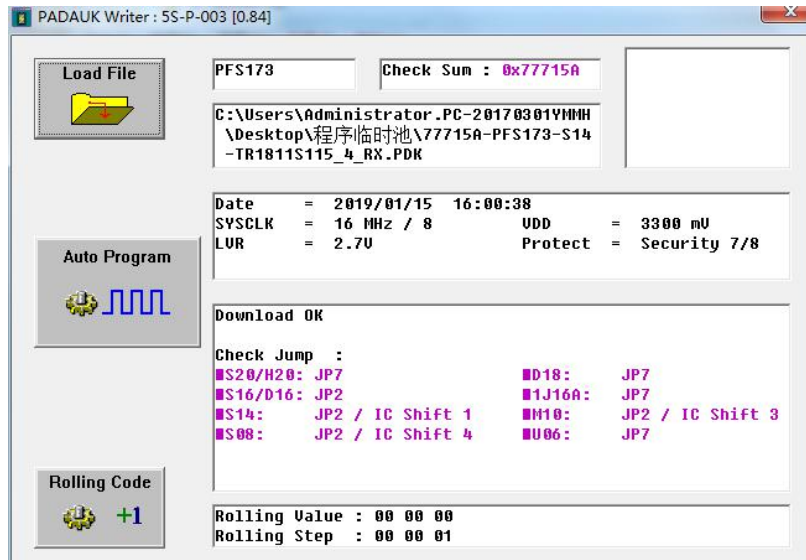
PADAUK Writer : 5S-P-003 [0.84]

Load File

PFS173

Check Sum : 0x77715A

C:\Users\Administrator.PC-20170301YMMH\Desktop\程序临时池\77715A-PFS173-S14-TR1811S115_4_RX.PDK

Date = 2019/01/15 16:00:38
SYSCLK = 16 MHz / 8 VDD = 3300 mV
LVR = 2.7V Protect = Security 7/8

Auto Program

Download OK

Check Jump :
S20/H20: JP7 D18: JP7
S16/D16: JP2 1J16A: JP7
S14: JP2 / IC Shift 1 M10: JP2 / IC Shift 3
S08: JP2 / IC Shift 4 U06: JP7

Rolling Code

+1

Rolling Value : 00 00 00
Rolling Step : 00 00 01